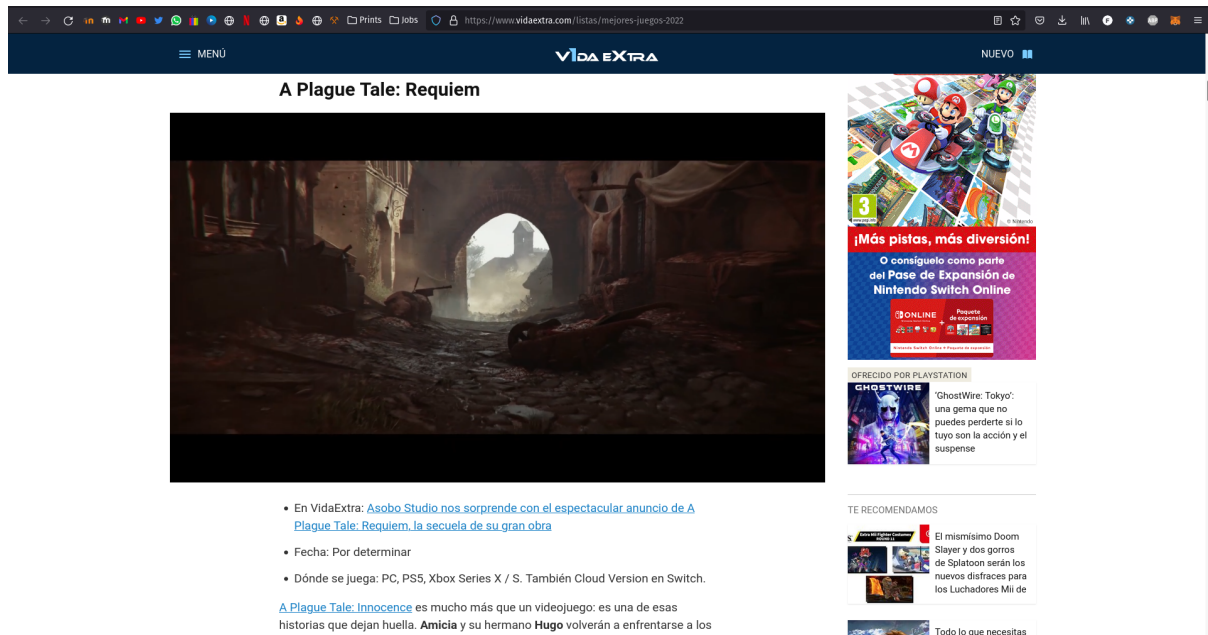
Prints Jobs https://www.vidaextra.com/listas/mejores-juegos-2022

MENÚ VIDA EXTRA NUEVO

A Plague Tale: Requiem

- En VidaExtra: Asobo Studio nos sorprende con el espectacular anuncio de A Plague Tale: Requiem, la secuela de su gran obra
- Fecha: Por determinar
- Dónde se juega: PC, PS5, Xbox Series X / S. También Cloud Version en Switch.

A Plague Tale: Innocence es mucho más que un videojuego: es una de esas historias que dejan huella. **Amicia** y su hermano **Hugo** volverán a enfrentarse a los

3

© Nintendo

¡Más pistas, más diversión!

O consíguelo como parte del Pase de Expansión de Nintendo Switch Online

ONLINE + Paquete de expansión

Nintendo Switch Online + Paquete de expansión

OFRECIDO POR PLAYSTATION

GHOSTWIRE

'GhostWire: Tokyo': una gema que no puedes perderte si lo tuyo son la acción y el suspense

TE RECOMENDAMOS

El mismísimo Doom Slayer y dos gorros de Splatoon serán los nuevos disfraces para los Luchadores Mii de

Todo lo que necesitas